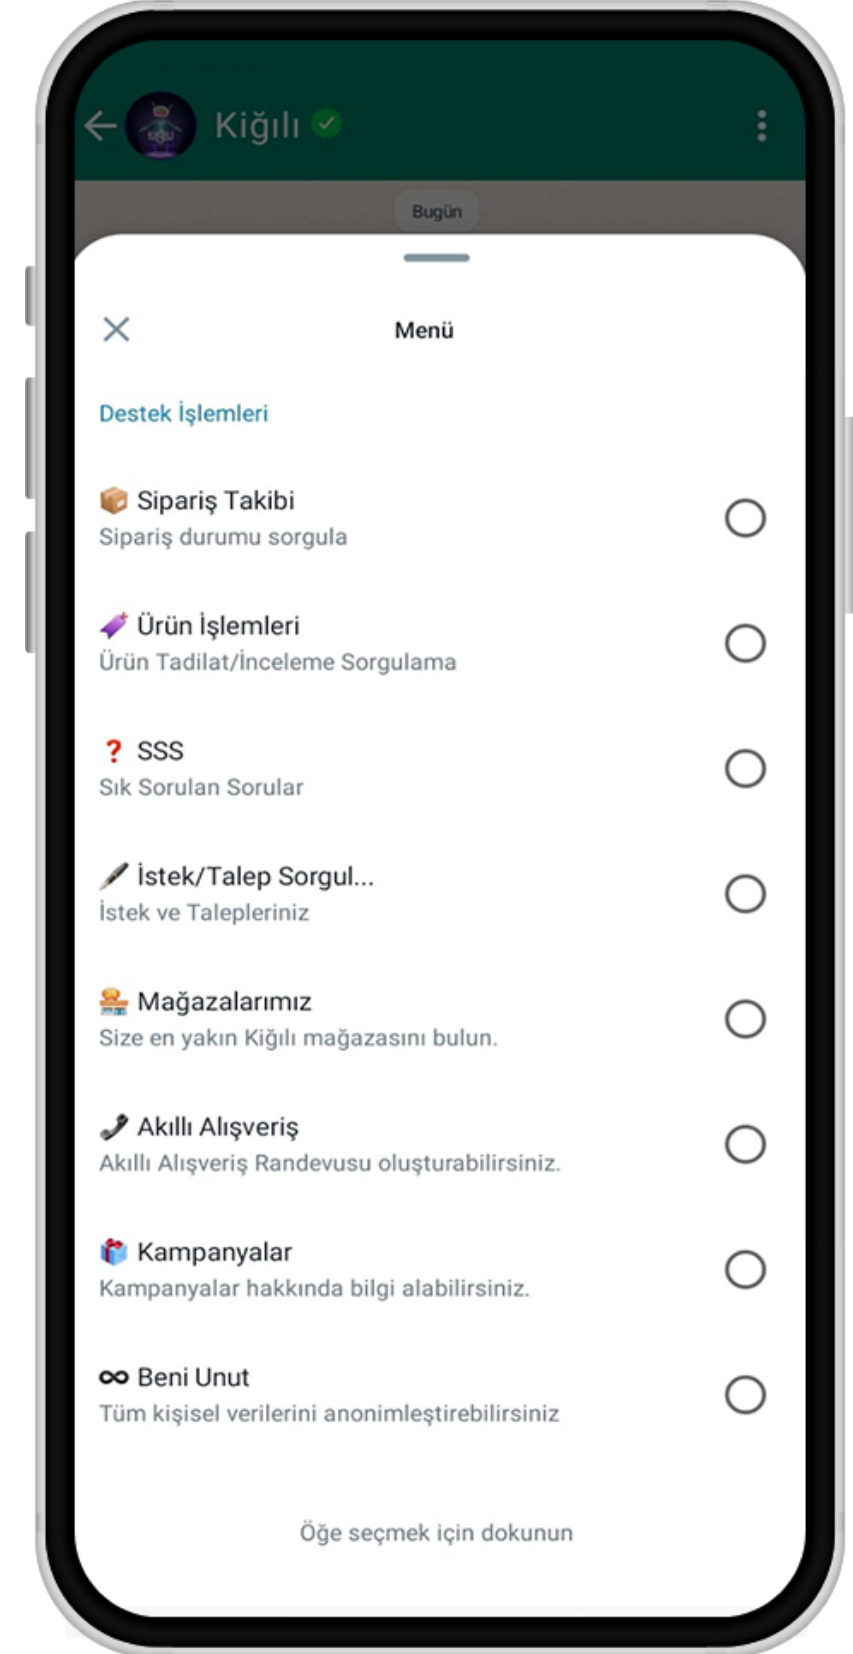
Kiğılı

Bugün

Menü

Destek İşlemleri

Sipariş Takibi
Sipariş durumu sorgula

Ürün İşlemleri
Ürün Tadilat/İnceleme Sorgulama

SSS
Sık Sorulan Sorular

İstek/Talep Sorgul...
İstek ve Talepleriniz

Mağazalarımız
Size en yakın Kiğılı mağazasını bulun.

Akıllı Alışveriş
Akıllı Alışveriş Randevusu oluşturabilirsiniz.

Kampanyalar
Kampanyalar hakkında bilgi alabilirsiniz.

Beni Unut
Tüm kişisel verilerini anonimleştirebilirsiniz

Öğe seçmek için dokunun